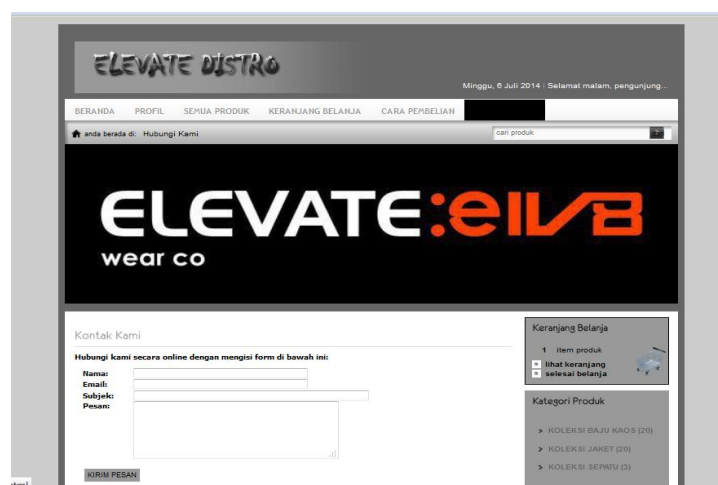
ELEVATE DISTRO

Minggu, 6 Juli 2014 : Selamat malam, pengunjung...

BERANDA PROFIL SEMUA PRODUK KERANJANG BELANJA CARA PEMBELIAN

anda berada di: Hubungi Kami

cari produk

ELEVATE:elv8
wear co

Kontak Kami

Hubungi kami secara online dengan mengisi form di bawah ini:

Nama:
Email:
Subjek:
Pesan:

KIRIM PESAN

Keranjang Belanja

1 item produk
lihat keranjang
selesai belanja

Kategori Produk

KOLEKSI BAJU KAOS (20)
KOLEKSI JAKET (20)
KOLEKSI SEPATU (3)